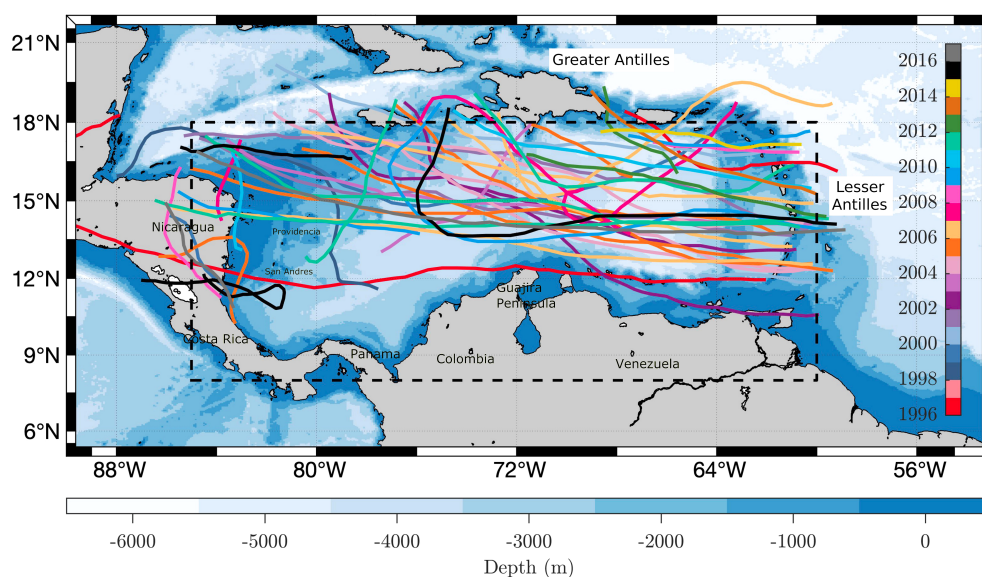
21°N
18°N
15°N
12°N
9°N
6°N
88°W
80°W
72°W
64°W
56°W
Greater Antilles
Lesser Antilles
Nicaragua
Providencia
San Andres
Costa Rica
Panama
Colombia
Guajira Peninsula
Venezuela
2016
2014
2012
2010
2008
2006
2004
2002
2000
1998
1996
-6000
-5000
-4000
-3000
-2000
-1000
0
Depth (m)